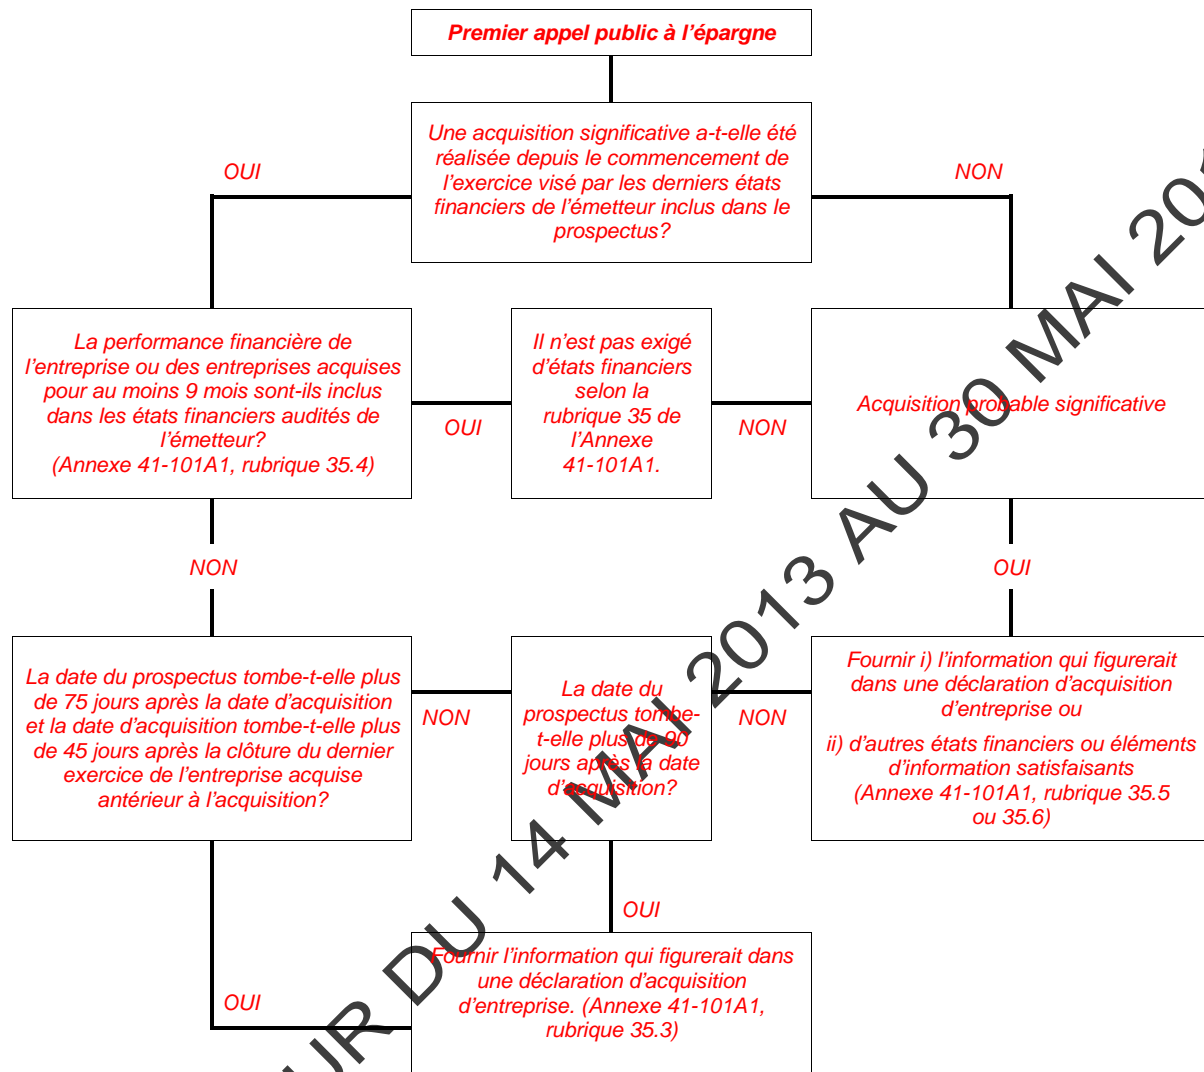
Premier appel public à l'épargne

Une acquisition significative a-t-elle été réalisée depuis le commencement de l'exercice visé par les derniers états financiers de l'émetteur inclus dans le prospectus?

OUI

NON

La performance financière de l'entreprise ou des entreprises acquises pour au moins 9 mois sont-ils inclus dans les états financiers audités de l'émetteur? (Annexe 41-101A1, rubrique 35.4)

OUI

Il n'est pas exigé d'états financiers selon la rubrique 35 de l'Annexe 41-101A1.

NON

Acquisition probable significative

NON

OUI

La date du prospectus tombe-t-elle plus de 75 jours après la date d'acquisition et la date d'acquisition tombe-t-elle plus de 45 jours après la clôture du dernier exercice de l'entreprise acquise antérieur à l'acquisition?

NON

La date du prospectus tombe-t-elle plus de 90 jours après la date d'acquisition?

NON

Fournir i) l'information qui figurerait dans une déclaration d'acquisition d'entreprise ou

ii) d'autres états financiers ou éléments d'information satisfaisants (Annexe 41-101A1, rubrique 35.5 ou 35.6)

OUI

OUI

Fournir l'information qui figurerait dans une déclaration d'acquisition d'entreprise. (Annexe 41-101A1, rubrique 35.3)

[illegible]UR DU 14 MAI 2013 AU 30 MAI 20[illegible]